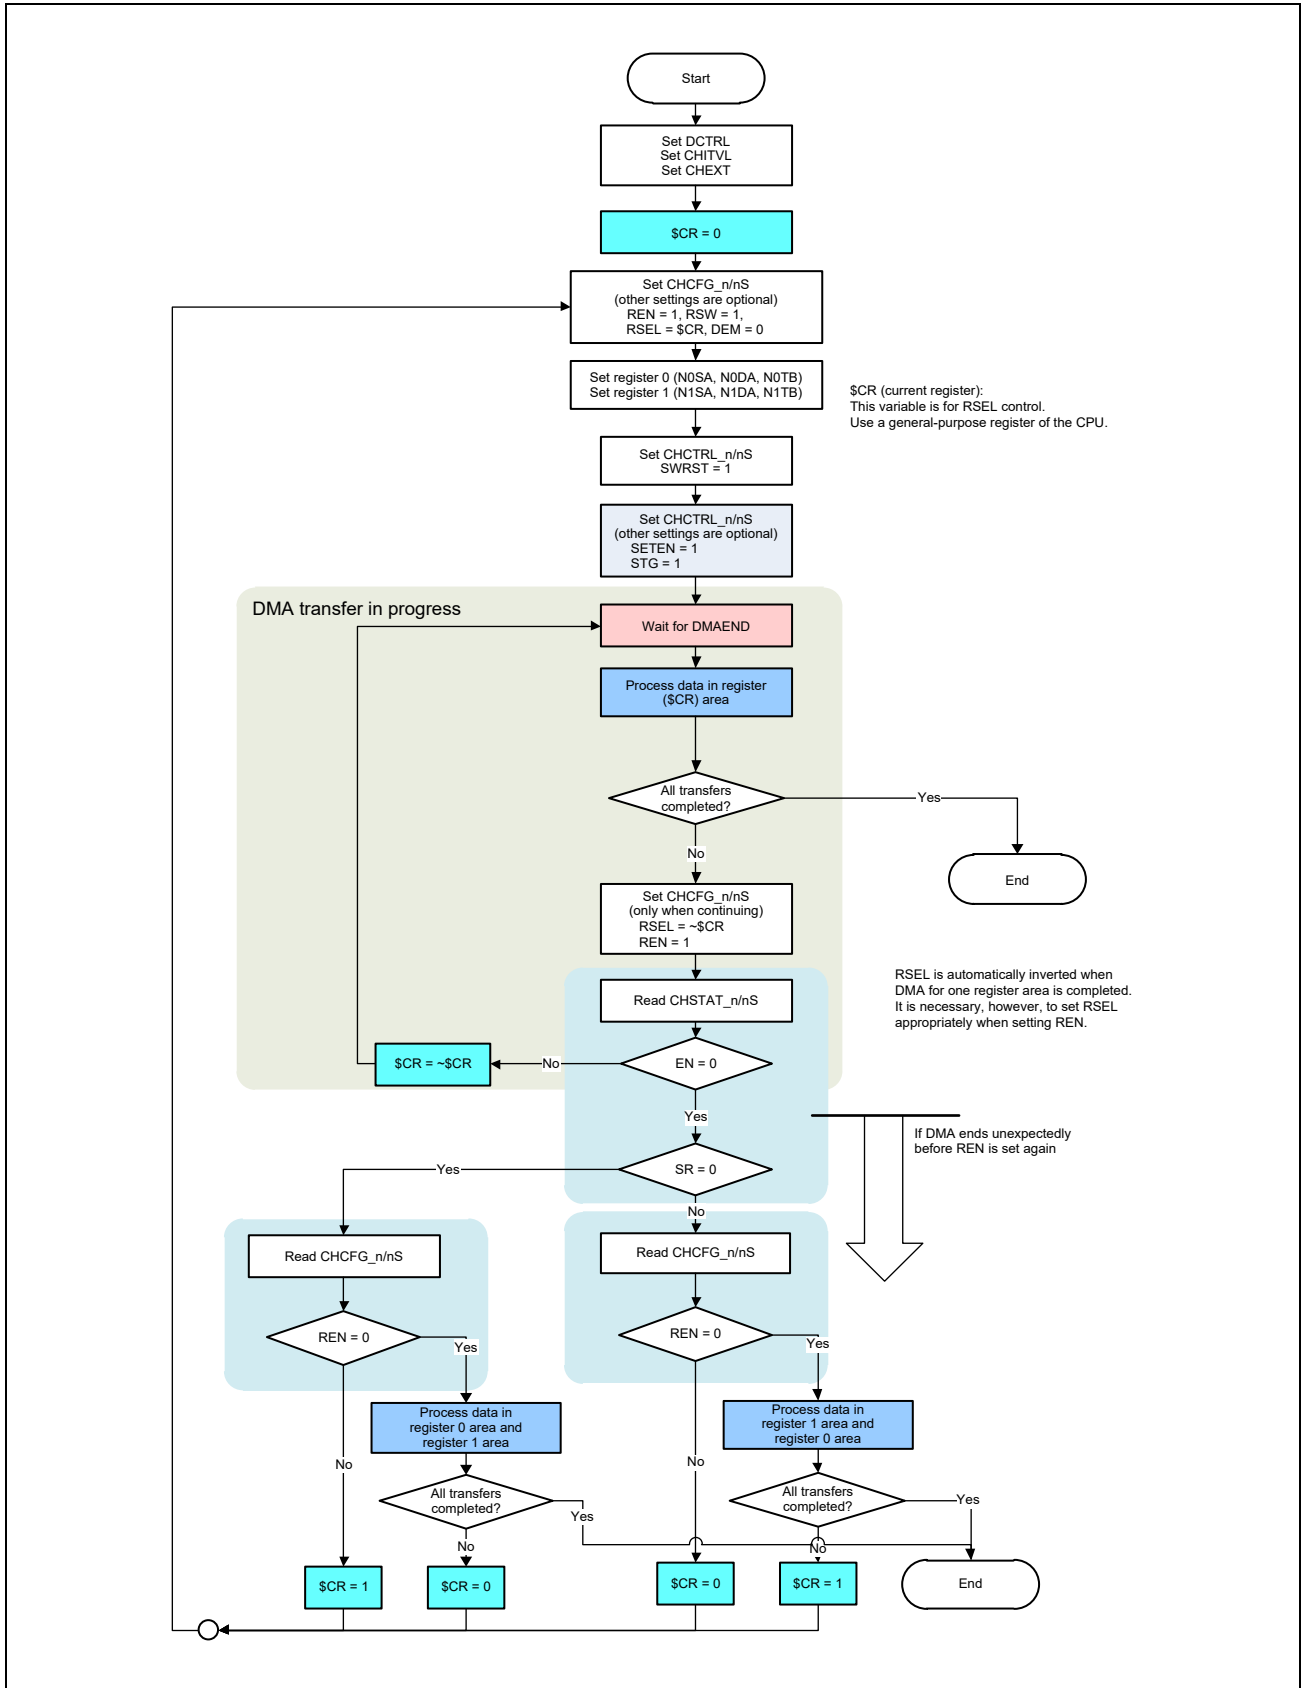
Start

Set DCTRL
Set CHITVL
Set CHEXT

$CR = 0

Set CHCFG_n/nS
(other settings are optional)
REN = 1, RSW = 1,
RSEL = $CR, DEM = 0

Set register 0 (N0SA, N0DA, N0TB)
Set register 1 (N1SA, N1DA, N1TB)

$CR (current register):
This variable is for RSEL control.
Use a general-purpose register of the CPU.

Set CHCTRL_n/nS
SWRST = 1

Set CHCTRL_n/nS
(other settings are optional)
SETEN = 1
STG = 1

DMA transfer in progress

Wait for DMAEND

Process data in register
($CR) area

All transfers
completed?

Yes

End

No

Set CHCFG_n/nS
(only when continuing)
RSEL = ~$CR
REN = 1

RSEL is automatically inverted when DMA for one register area is completed.
It is necessary, however, to set RSEL appropriately when setting REN.

Read CHSTAT_n/nS

$CR = ~$CR

No

EN = 0

Yes

If DMA ends unexpectedly
before REN is set again

Yes

SR = 0

No

Read CHCFG_n/nS

Read CHCFG_n/nS

REN = 0

Yes

REN = 0

Yes

Process data in
register 0 area and
register 1 area

Process data in
register 1 area and
register 0 area

No

No

All transfers
completed?

Yes

All transfers
completed?

Yes

No

No

$CR = 1

$CR = 0

$CR = 0

$CR = 1

End